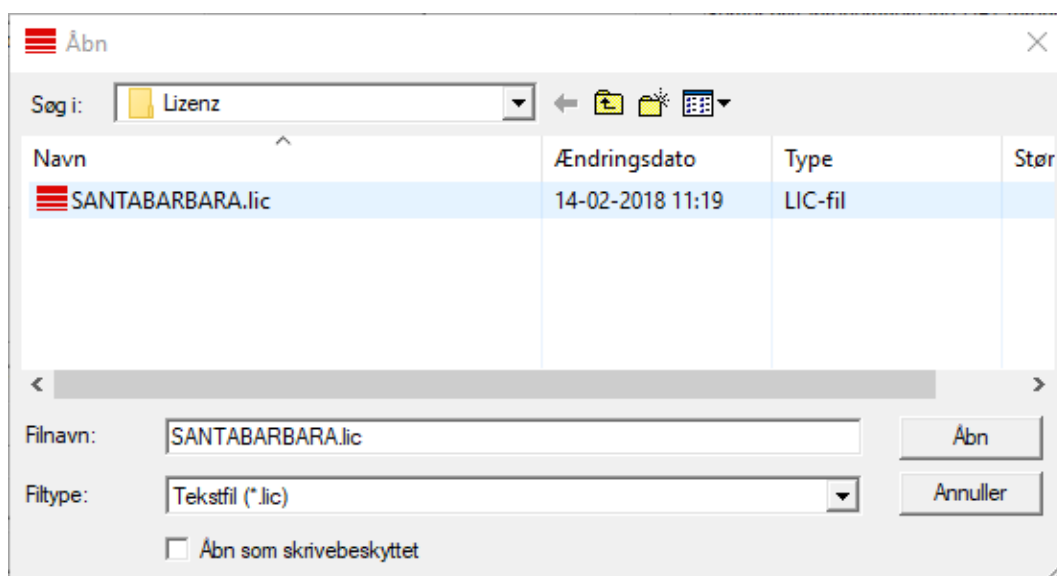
Åbn

Søg i: Lizenz

| Navn | Ændringsdato | Type | Stør |
|---|---|---|---|
| SANTABARBARA.lic | 14-02-2018 11:19 | LIC-fil | |

Filnavn: SANTABARBARA.lic

Åbn

Filtype: Tekstfil (*.lic)

Annuller

Åbn som skrivebeskyttet